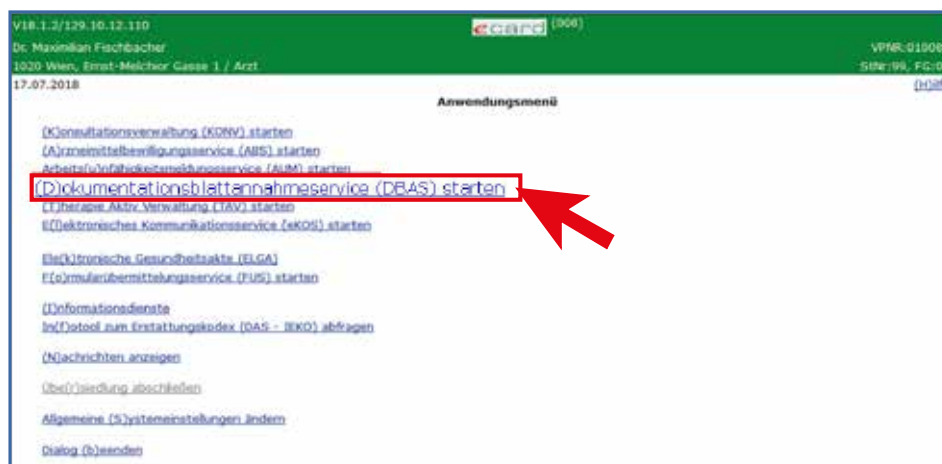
V18.1.2/129.10.12.110

ecard (008)

Dr. Maximilian Fischbacher

VPNR:01000

1020 Wien, Ernst-Melchior Gasse 1 / Arzt

StNr:99, FG:0

17.07.2018

(H)ilf

Anwendungsmenü

(K)onsultationsverwaltung (KONV) starten
(A)rzneimittelbewilligungsservice (ABS) starten
Arbeits(u)nfähigkeitsmeldungsservice (AUM) starten
(D)okumentationsblattannahmeservice (DBAS) starten
(T)herapie Aktiv Verwaltung (TAV) starten
E(l)ektronisches Kommunikationsservice (eKOS) starten

Ele(k)tronische Gesundheitsakte (ELGA)
F(o)rmularübermittlungsservice (FUS) starten

(I)nformationsdienste
In(f)otool zum Erstattungskodex (DAS - IEKO) abfragen

(N)achrichten anzeigen

Übe(r)siedlung abschließen

Allgemeine (S)ystemeinstellungen ändern

Dialog (b)eenden